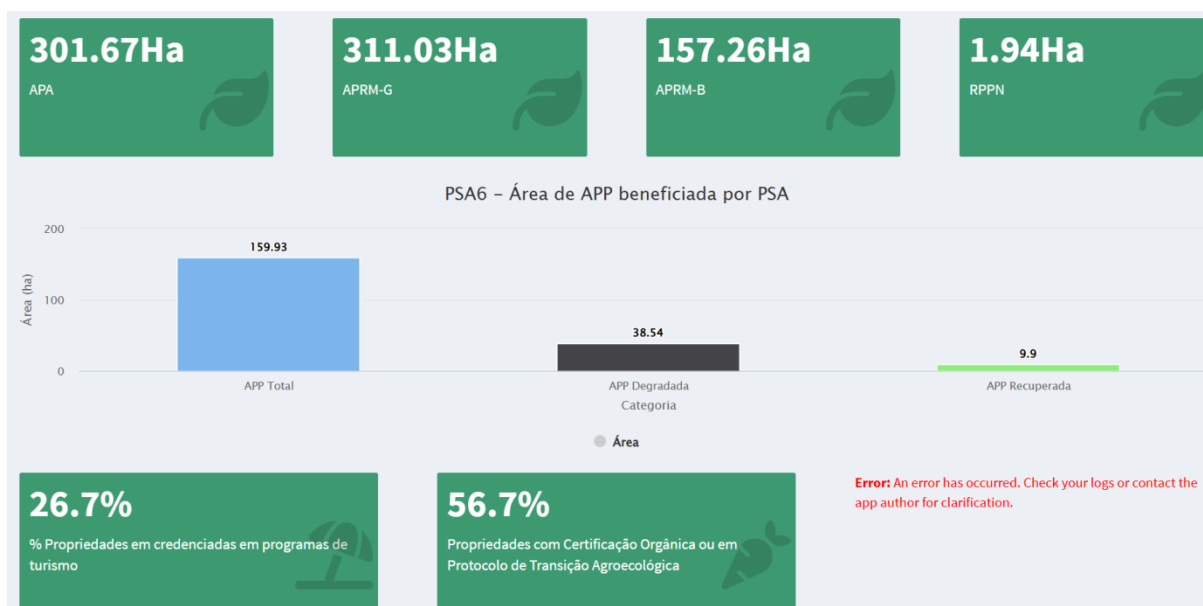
301.67Ha
APA

311.03Ha
APRM-G

157.26Ha
APRM-B

1.94Ha
RPPN

PSA6 - Área de APP beneficiada por PSA

200
100
0
Área (ha)

159.93
38.54
9.9

APP Total
APP Degradada
APP Recuperada
Categoria

Área

26.7%
% Propriedades em credenciadas em programas de turismo

56.7%
Propriedades com Certificação Orgânica ou em Protocolo de Transição Agroecológica

Error: An error has occurred. Check your logs or contact the app author for clarification.